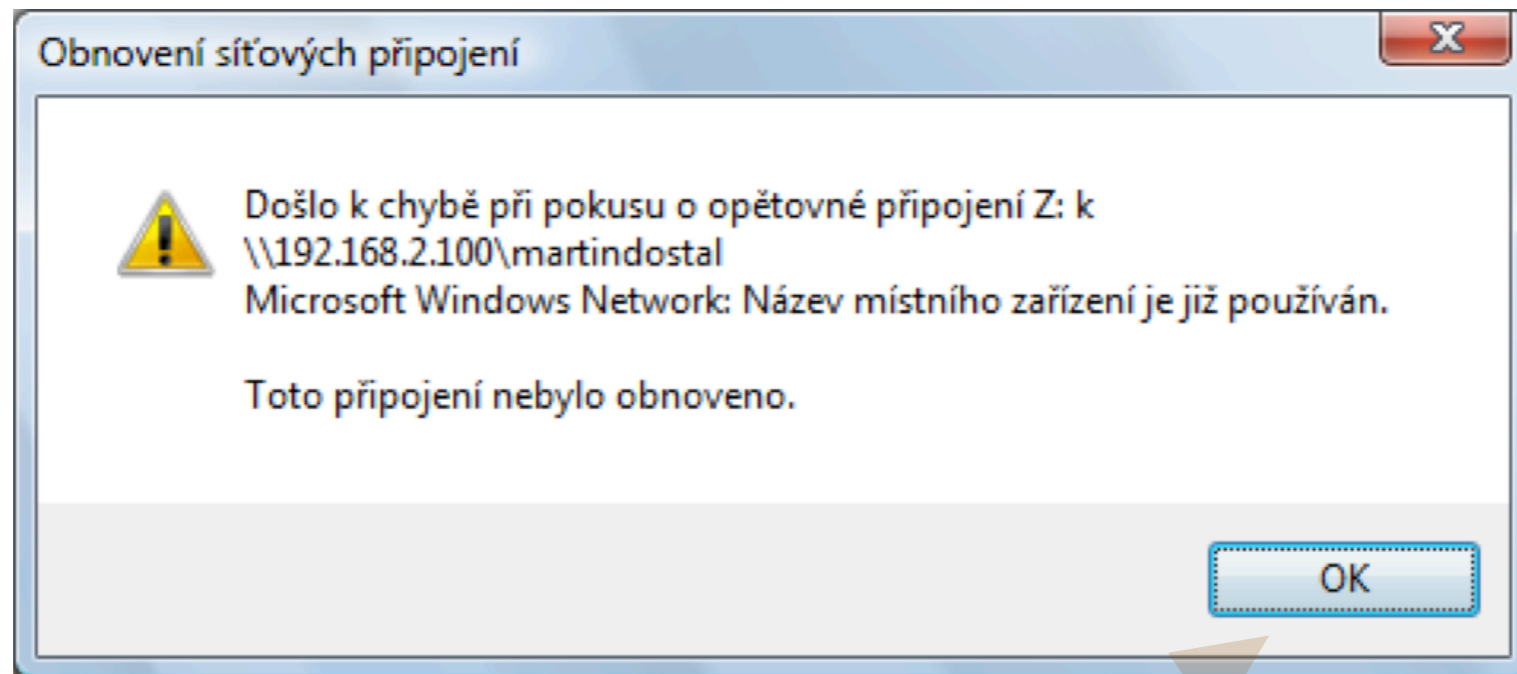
Obnovení síťových připojení

X

Došlo k chybě při pokusu o opětovné připojení Z: k \\192.168.2.100\martindostal
Microsoft Windows Network: Název místního zařízení je již používán.

Toto připojení nebylo obnoveno.

OK